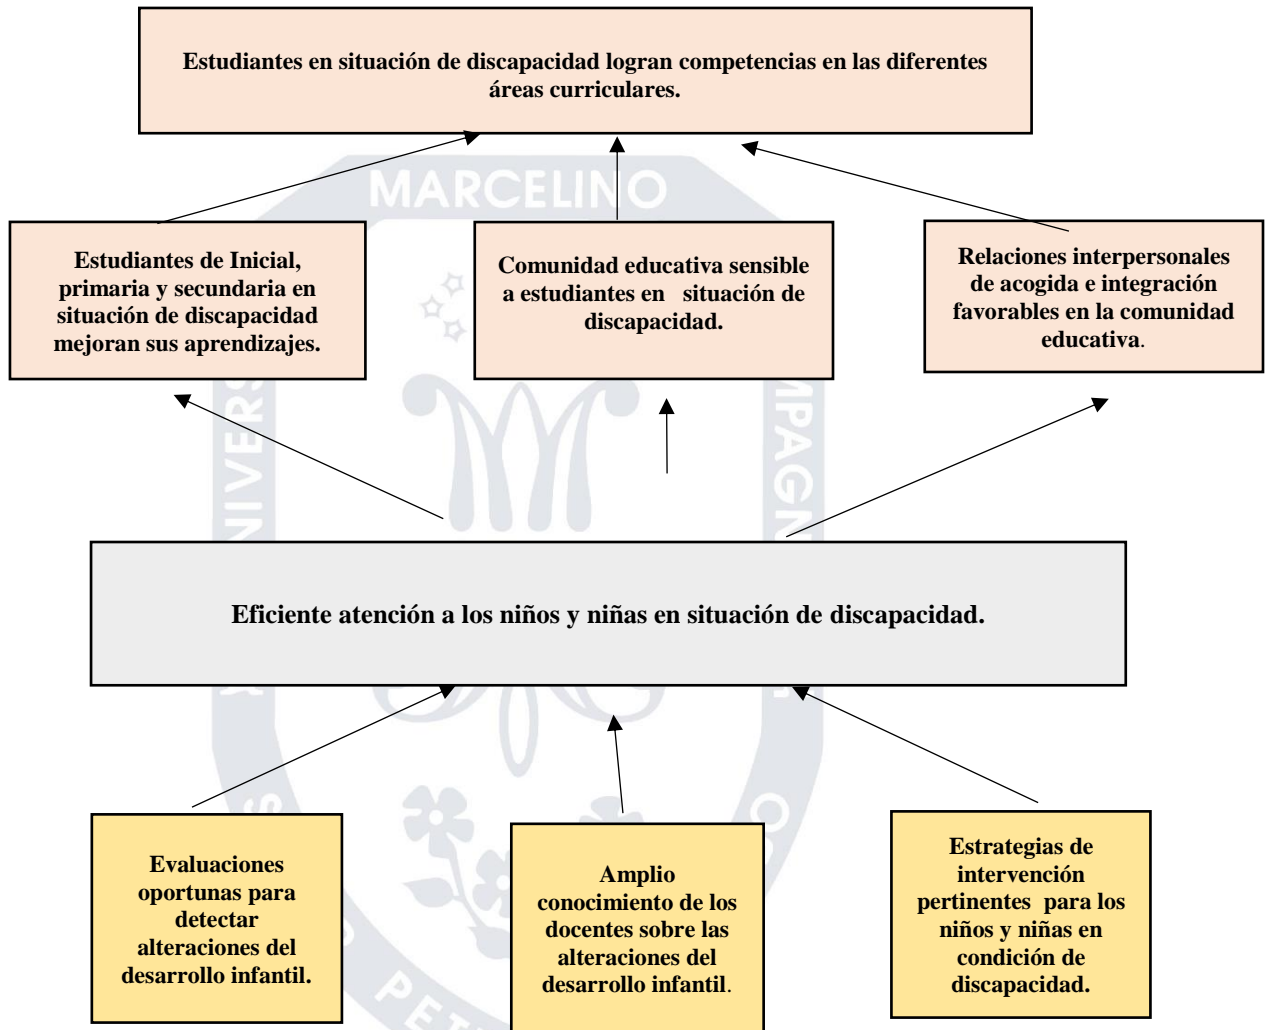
Estudiantes en situación de discapacidad logran competencias en las diferentes áreas curriculares.

Estudiantes de Inicial, primaria y secundaria en situación de discapacidad mejoran sus aprendizajes.

Comunidad educativa sensible a estudiantes en situación de discapacidad.

Relaciones interpersonales de acogida e integración favorables en la comunidad educativa.

MARCELINO

Eficiente atención a los niños y niñas en situación de discapacidad.

Evaluaciones oportunas para detectar alteraciones del desarrollo infantil.

Amplio conocimiento de los docentes sobre las alteraciones del desarrollo infantil.

Estrategias de intervención pertinentes para los niños y niñas en condición de discapacidad.